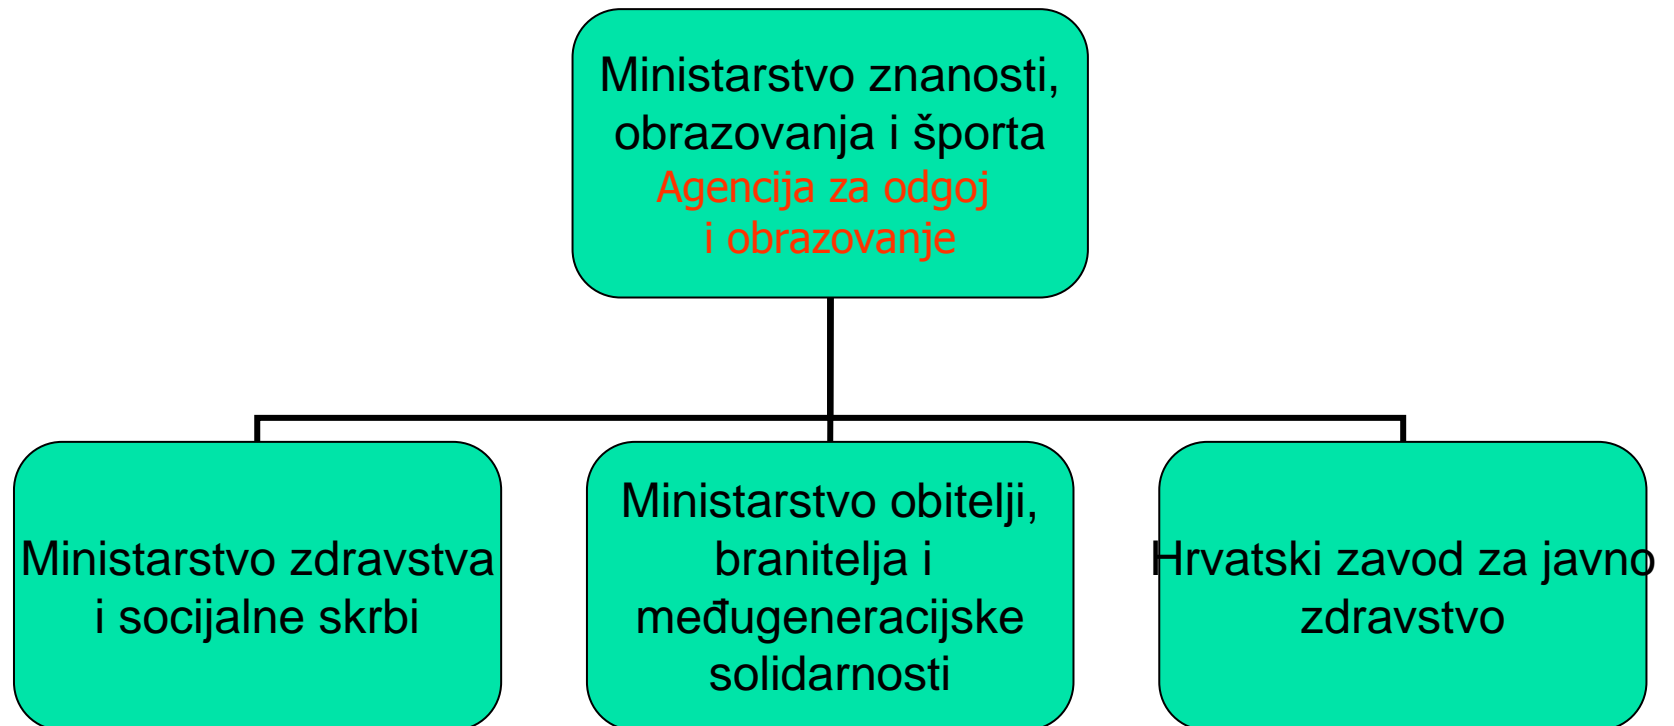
Ministarstvo znanosti, obrazovanja i športa
Agencija za odgoj i obrazovanje

Ministarstvo zdravstva i socijalne skrbi

Ministarstvo obitelji, branitelja i međugeneracijske solidarnosti

Hrvatski zavod za javno zdravstvo